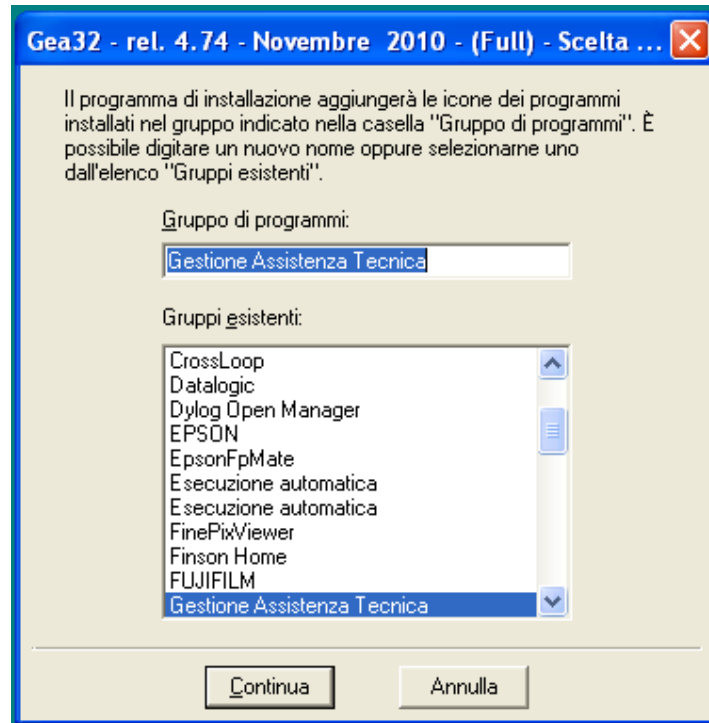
Gea32 - rel. 4.74 - Novembre 2010 - (Full) - Scelta ...

Il programma di installazione aggiungerà le icone dei programmi installati nel gruppo indicato nella casella "Gruppo di programmi". È possibile digitare un nuovo nome oppure selezionarne uno dall'elenco "Gruppi esistenti".

Gruppo di programmi:

Gestione Assistenza Tecnica

Gruppi esistenti:

CrossLoop
Datalogic
Dylog Open Manager
EPSON
EpsonFpMate
Esecuzione automatica
Esecuzione automatica
FinePixViewer
Finson Home
FUJIFILM
Gestione Assistenza Tecnica

Continua

Annulla